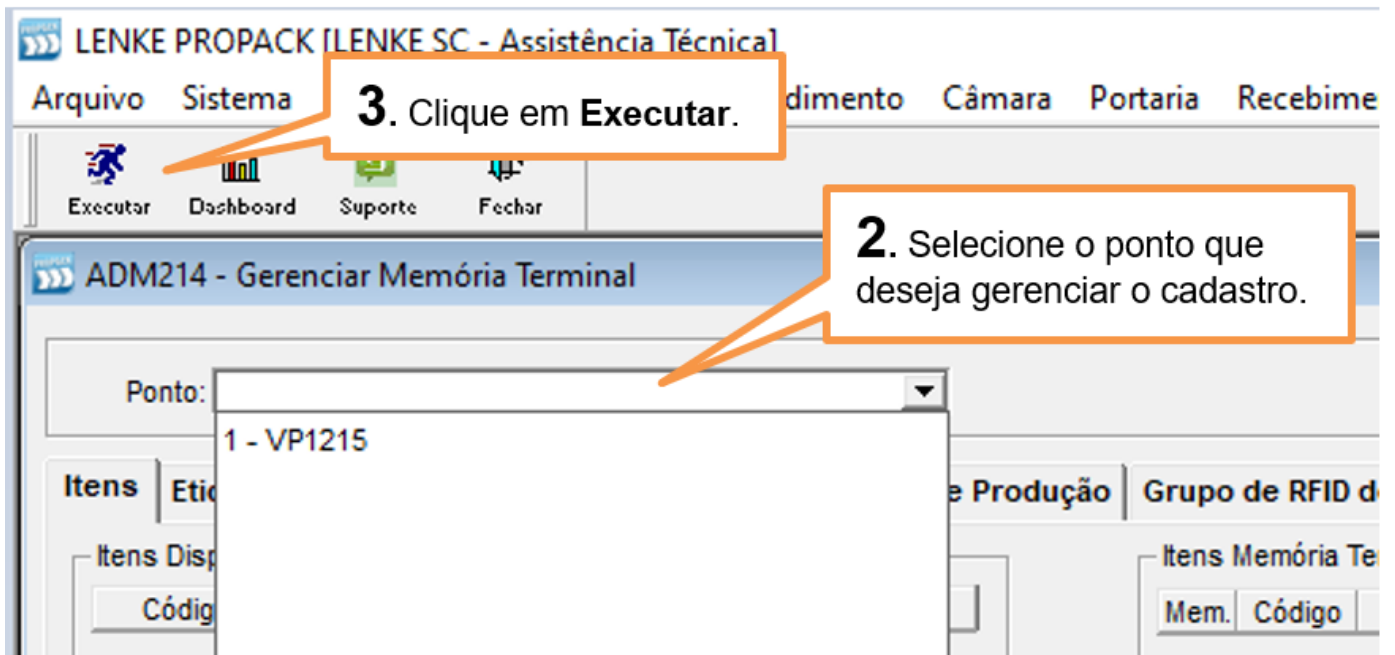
LENKE PROPACK [LENKE SC - Assistência Técnica]

Arquivo Sistema dimento Câmara Portaria Recebime

3. Clique em **Executar**.

Executar Dashboard Suporte Fechar

2. Selecione o ponto que deseja gerenciar o cadastro.

ADM214 - Gerenciar Memória Terminal

Ponto:

1 - VP1215

Itens Eti e Produção Grupo de RFID d

Itens Disp

Códig

Itens Memória Te

Mem. Código